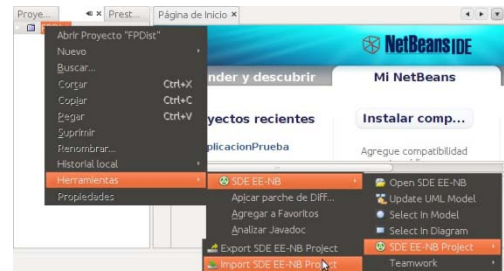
Proye... Prest... Página de Inicio ×

Abrir Proyecto "FPDist"
Nuevo
Buscar...
Cortar Ctrl+X
Copiar Ctrl+C
Pegar Ctrl+V
Suprimir
Renombrar...
Historial local
Herramientas
Propiedades

NetBeans IDE
nder y descubrir
Mi NetBeans
yectos recientes
Instalar comp...
licacionPrueba
Agregue compatibilidad

SDE EE-NB
Apicar parche de Diff...
Agregar a Favoritos
Analizar Javadoc
Export SDE EE-NB Project
Import SDE EE-NB Project

Open SDE EE-NB
Update UML Model
Select In Model
Select In Diagram
SDE EE-NB Project
Teamwork